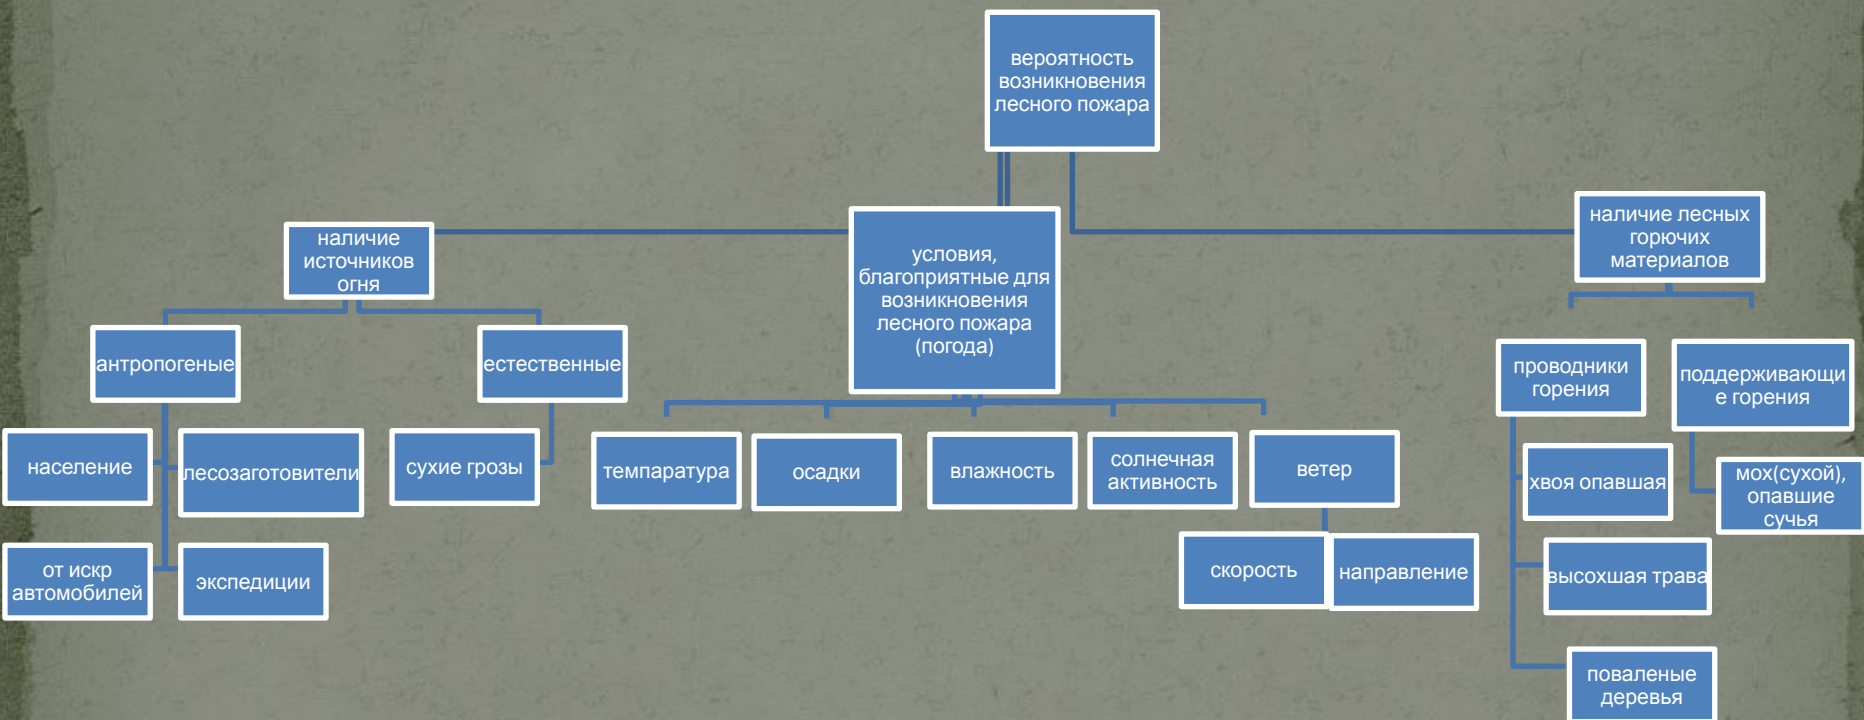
вероятность возникновения лесного пожара

наличие источников огня

условия, благоприятные для возникновения лесного пожара (погода)

наличие лесных горючих материалов

антропогеные

естественные

население

лесозаготовители

сухие грозы

от искр автомобилей

экспедиции

темпаратура

осадки

влажность

солнечная активность

ветер

скорость

направление

проводники горения

поддерживающи е горения

хвоя опавшая

мох(сухой), опавшие сучья

высохшая трава

поваленые деревья